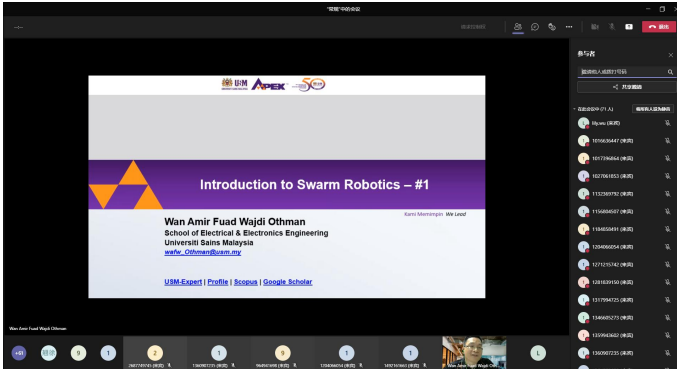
"莫能"中的会议

退出

参与者

邀请他人或拨打号码

共享邀请

在此会议中 (71人)

Skywis (来宾)

1016636447 (来宾)

1017396864 (来宾)

1027061853 (来宾)

1132369792 (来宾)

1156804507 (来宾)

1184650491 (来宾)

1204060054 (来宾)

1271215742 (来宾)

1281839150 (来宾)

1317994725 (来宾)

1346605273 (来宾)

1359943602 (来宾)

1369907235 (来宾)

USM

APEX

50

Introduction to Swarm Robotics – #1

Kami Memimpin We Lead

Wan Amir Fuad Wajdi Othman

School of Electrical & Electronics Engineering

Universiti Sains Malaysia

wafw_Othman@usm.my

USM-Expert | Profile | Scopus | Google Scholar

Wan Amir Fuad Wajdi Othman

+61

9

1

2

1

9

1

1

L

Wan Amir Fuad Wajdi Oth